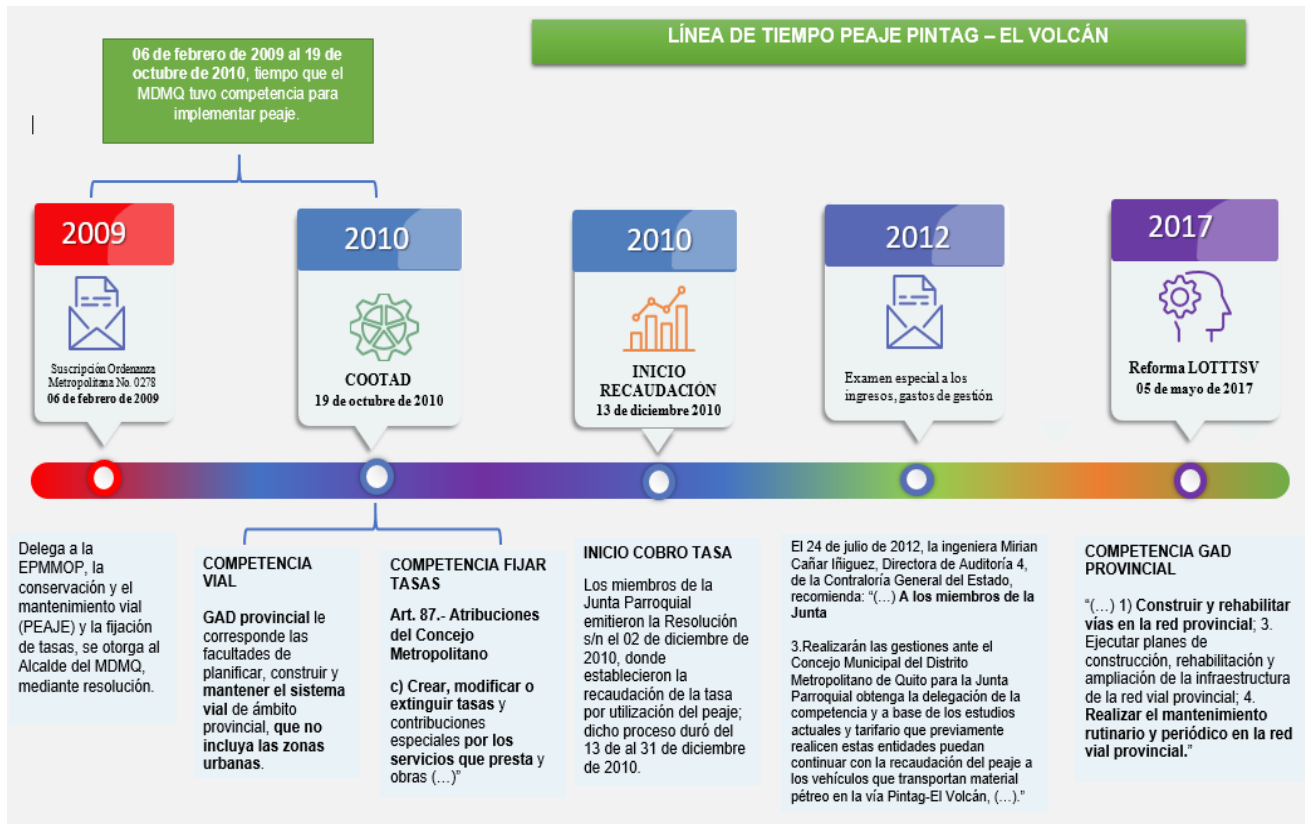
LÍNEA DE TIEMPO PEAJE PINTAG – EL VOLCÁN

06 de febrero de 2009 al 19 de octubre de 2010, tiempo que el MDMQ tuvo competencia para implementar peaje.

2009

Suscripción Ordenanza Metropolitana No. 0278
06 de febrero de 2009

2010

COOTAD
19 de octubre de 2010

2010

INICIO RECAUDACIÓN
13 de diciembre 2010

2012

Examen especial a los ingresos, gastos de gestión

2017

Reforma LOTTTSV
05 de mayo de 2017

Delega a la EPMMOP, la conservación y el mantenimiento vial (PEAJE) y la fijación de tasas, se otorga al Alcalde del MDMQ, mediante resolución.

COMPETENCIA VIAL

GAD provincial le corresponde las facultades de planificar, construir y mantener el sistema vial de ámbito provincial, que no incluya las zonas urbanas.

COMPETENCIA FIJAR TASAS

Art. 87.- Atribuciones del Concejo Metropolitano

c) Crear, modificar o extinguir tasas y contribuciones especiales por los servicios que presta y obras (…)"

INICIO COBRO TASA

Los miembros de la Junta Parroquial emitieron la Resolución s/n el 02 de diciembre de 2010, donde establecieron la recaudación de la tasa por utilización del peaje; dicho proceso duró del 13 de al 31 de diciembre de 2010.

El 24 de julio de 2012, la ingeniera Mirian Cañar Iñiguez, Directora de Auditoría 4, de la Contraloría General del Estado, recomienda: "(…) A los miembros de la Junta

3.Realizarán las gestiones ante el Concejo Municipal del Distrito Metropolitano de Quito para la Junta Parroquial obtenga la delegación de la competencia y a base de los estudios actuales y tarifario que previamente realicen estas entidades puedan continuar con la recaudación del peaje a los vehículos que transportan material pétreo en la vía Pintag-El Volcán, (…)."

COMPETENCIA GAD PROVINCIAL

"(…) 1) Construir y rehabilitar vías en la red provincial; 3. Ejecutar planes de construcción, rehabilitación y ampliación de la infraestructura de la red vial provincial; 4. Realizar el mantenimiento rutinario y periódico en la red vial provincial."